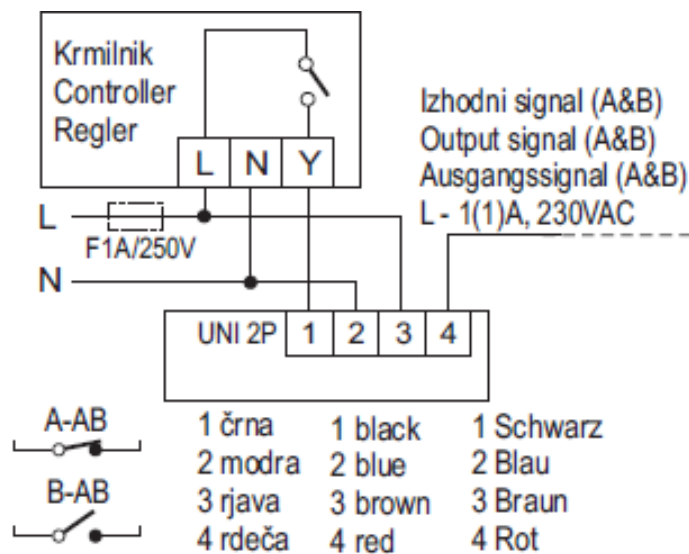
Krmilnik
Controller
Regler

L N Y

Izhodni signal (A&B)
Output signal (A&B)
Ausgangssignal (A&B)
L - 1(1)A, 230VAC

L
F1A/250V
N

UNI 2P 1 2 3 4

A-AB
B-AB

1 črna
2 modra
3 rjava
4 rdeča

1 black
2 blue
3 brown
4 red

1 Schwarz
2 Blau
3 Braun
4 Rot